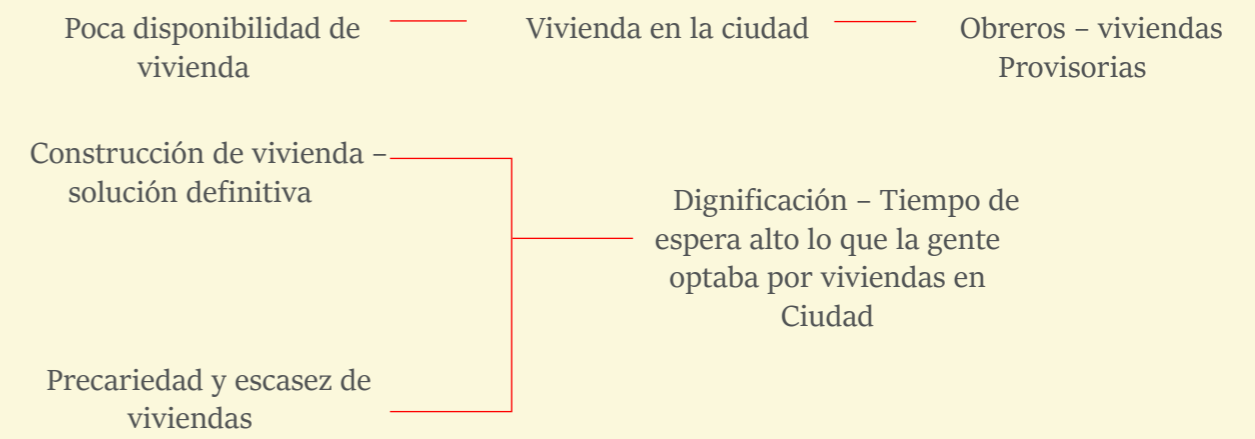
Poca disponibilidad de vivienda

Vivienda en la ciudad

Obreros – viviendas Provisorias

Construcción de vivienda – solución definitiva

Dignificación – Tiempo de espera alto lo que la gente optaba por viviendas en Ciudad

Precariedad y escasez de viviendas